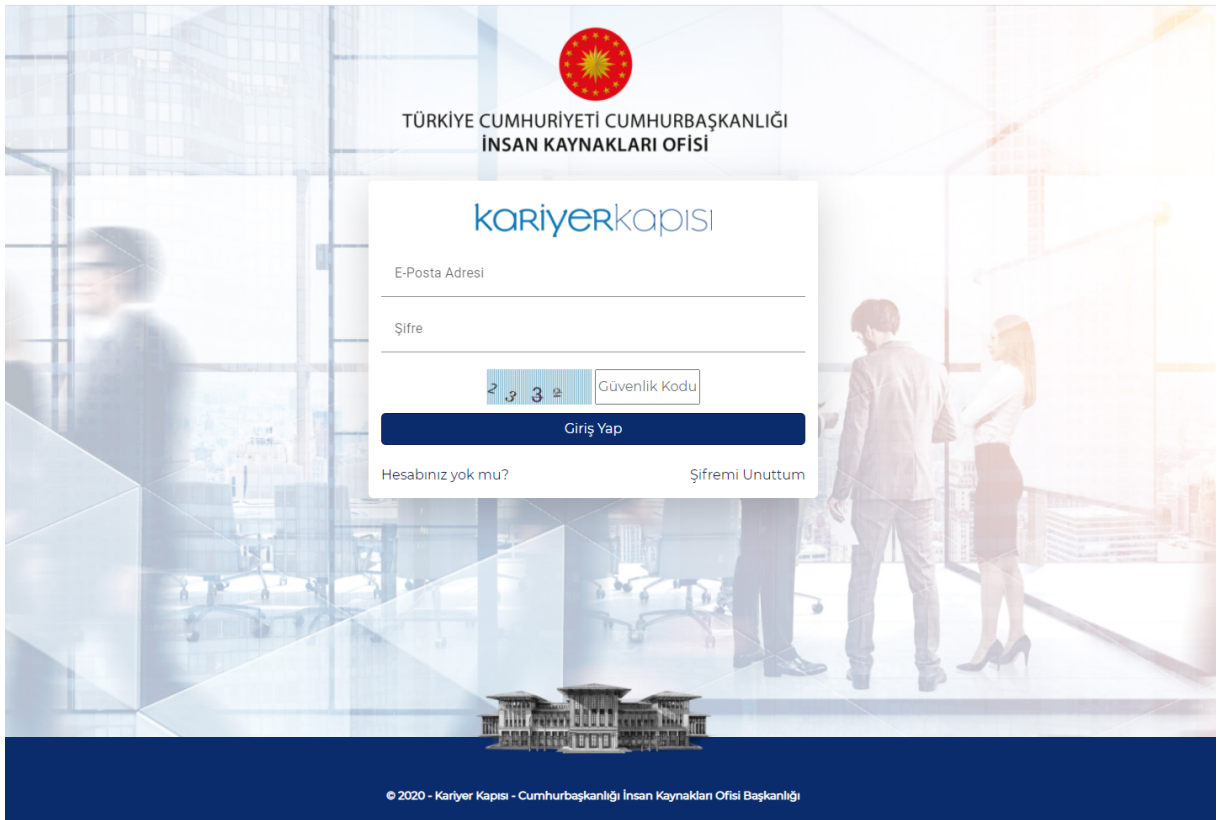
TÜRKİYE CUMHURİYETİ CUMHURBAŞKANLIĞI
İNSAN KAYNAKLARI OFİSİ

kariyerkapısı

E-Posta Adresi

Şifre

2 3 3 2

Güvenlik Kodu

Giriş Yap

Hesabınız yok mu?

Şifremi Unuttum

© 2020 - Kariyer Kapısı - Cumhurbaşkanlığı İnsan Kaynakları Ofisi Başkanlığı